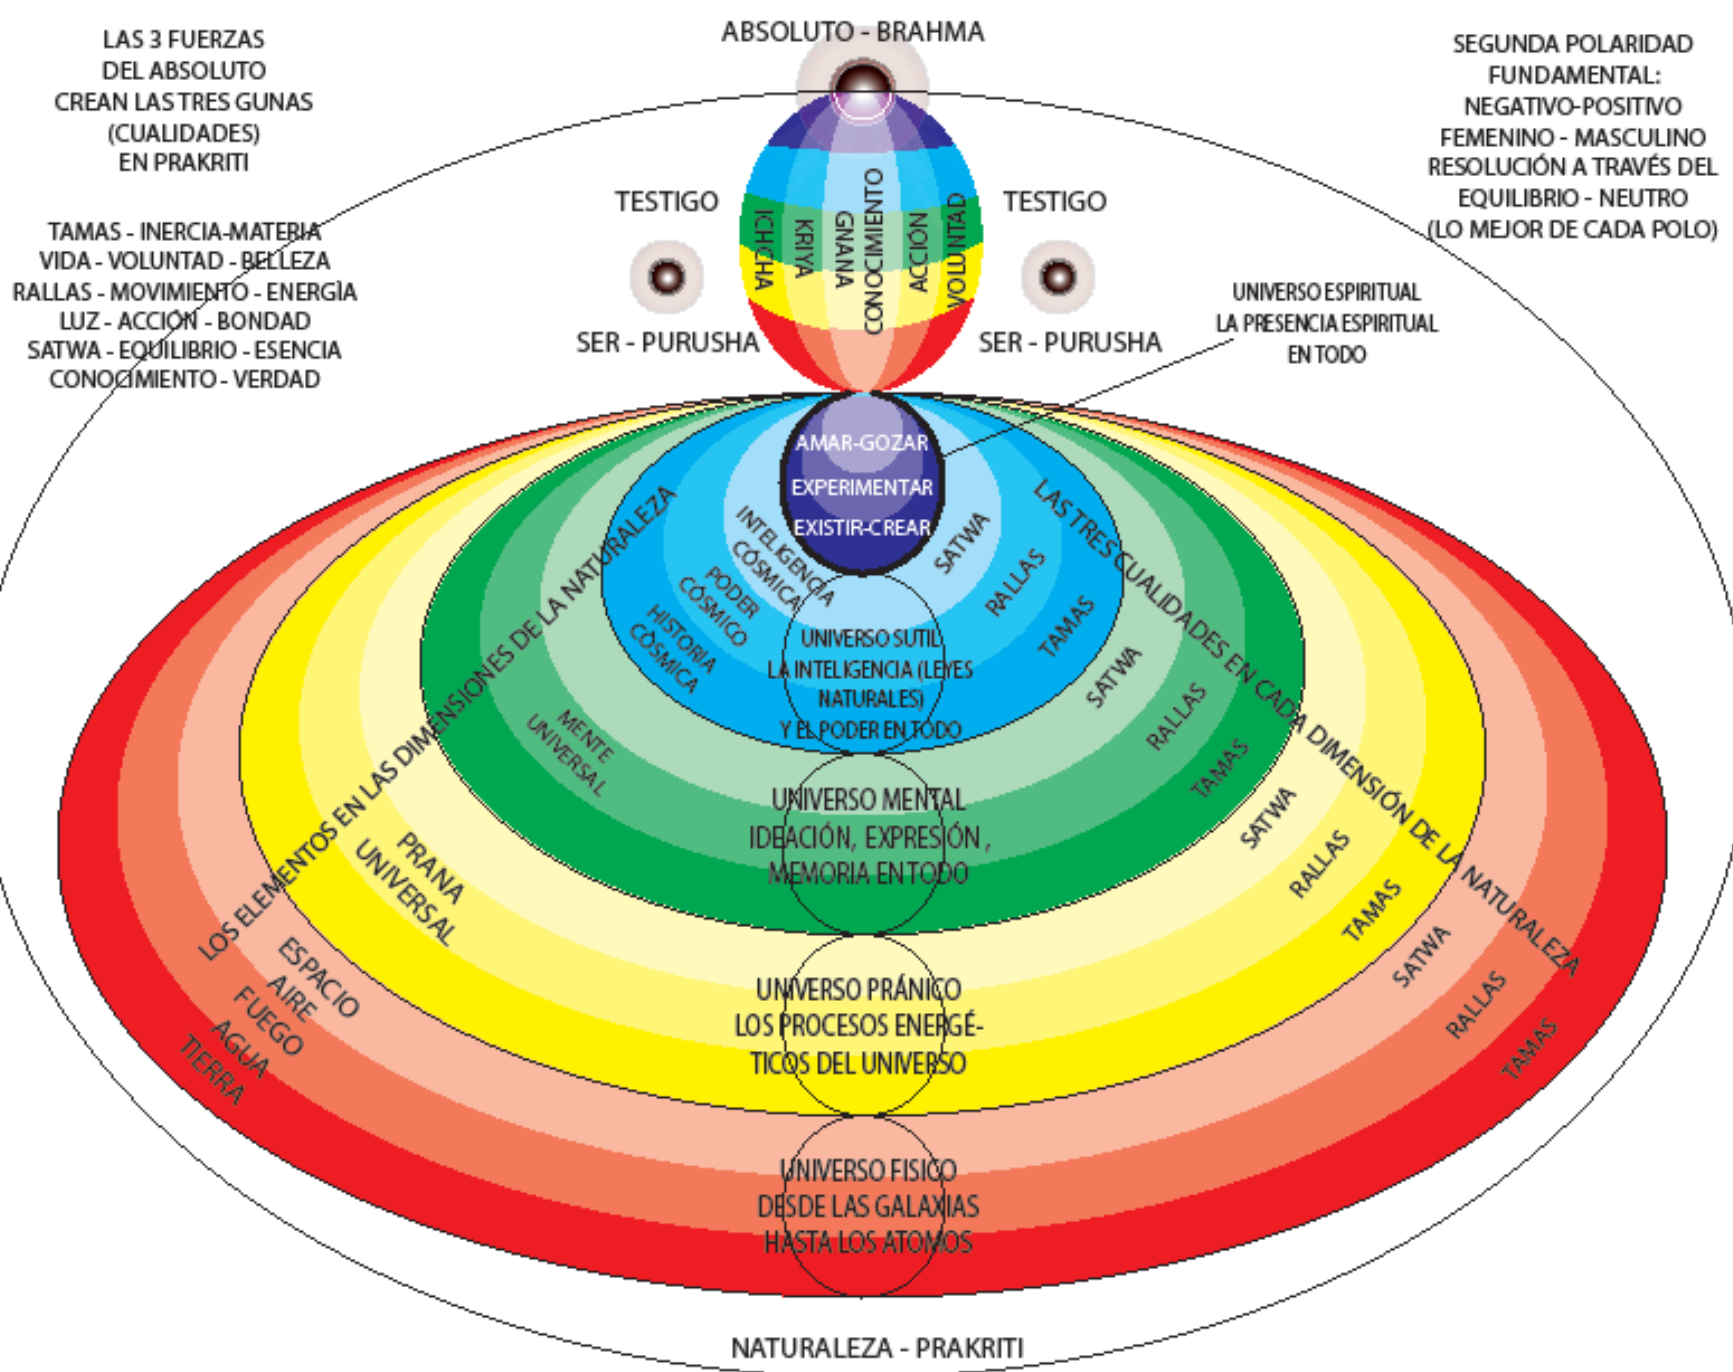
LAS 3 FUERZAS
DEL ABSOLUTO
CREAN LAS TRES GUNAS
(CUALIDADES)
EN PRAKRITI

TAMAS - INERCIA-MATERIA
VIDA - VOLUNTAD - BELLEZA
RALLAS - MOVIMIENTO - ENERGÌA
LUZ - ACCIÓN - BONDAD
SATWA - EQUILIBRIO - ESENCIA
CONOCIMIENTO - VERDAD

ABSOLUTO - BRAHMA

SEGUNDA POLARIDAD
FUNDAMENTAL:
NEGATIVO-POSITIVO
FEMENINO - MASCULINO
RESOLUCIÓN A TRAVÉS DEL
EQUILIBRIO - NEUTRO
(LO MEJOR DE CADA POLO)

TESTIGO
TESTIGO

ICHCHA
KRIYA
GNANA
CONOCIMIENTO
ACCIÓN
VOLUNTAD

SER - PURUSHA
SER - PURUSHA

UNIVERSO ESPIRITUAL
LA PRESENCIA ESPIRITUAL
EN TODO

AMAR-GOZAR
EXPERIMENTAR
EXISTIR-CREAR

LOS ELEMENTOS EN LAS DIMENSIONES DE LA NATURALEZA
LAS TRES CUALIDADES EN CADA DIMENSIÓN DE LA NATURALEZA

INTELIGENCIA CÓSMICA
PODER CÓSMICO
HISTORIA CÓSMICA
SATWA
RALLAS
TAMAS

UNIVERSO SUTIL
LA INTELIGENCIA (LEYES NATURALES)
Y EL PODER EN TODO

MENTE UNIVERSAL
SATWA
RALLAS
TAMAS

UNIVERSO MENTAL
IDEACIÓN, EXPRESIÓN ,
MEMORIA EN TODO

PRANA UNIVERSAL
SATWA
RALLAS
TAMAS

UNIVERSO PRÁNICO
LOS PROCESOS ENERGÉTICOS DEL UNIVERSO

ESPACIO
AIRE
FUEGO
AGUA
TIERRA
SATWA
RALLAS
TAMAS

UNIVERSO FISICO
DESDE LAS GALAXIAS
HASTA LOS ATOMOS

NATURALEZA - PRAKRITI